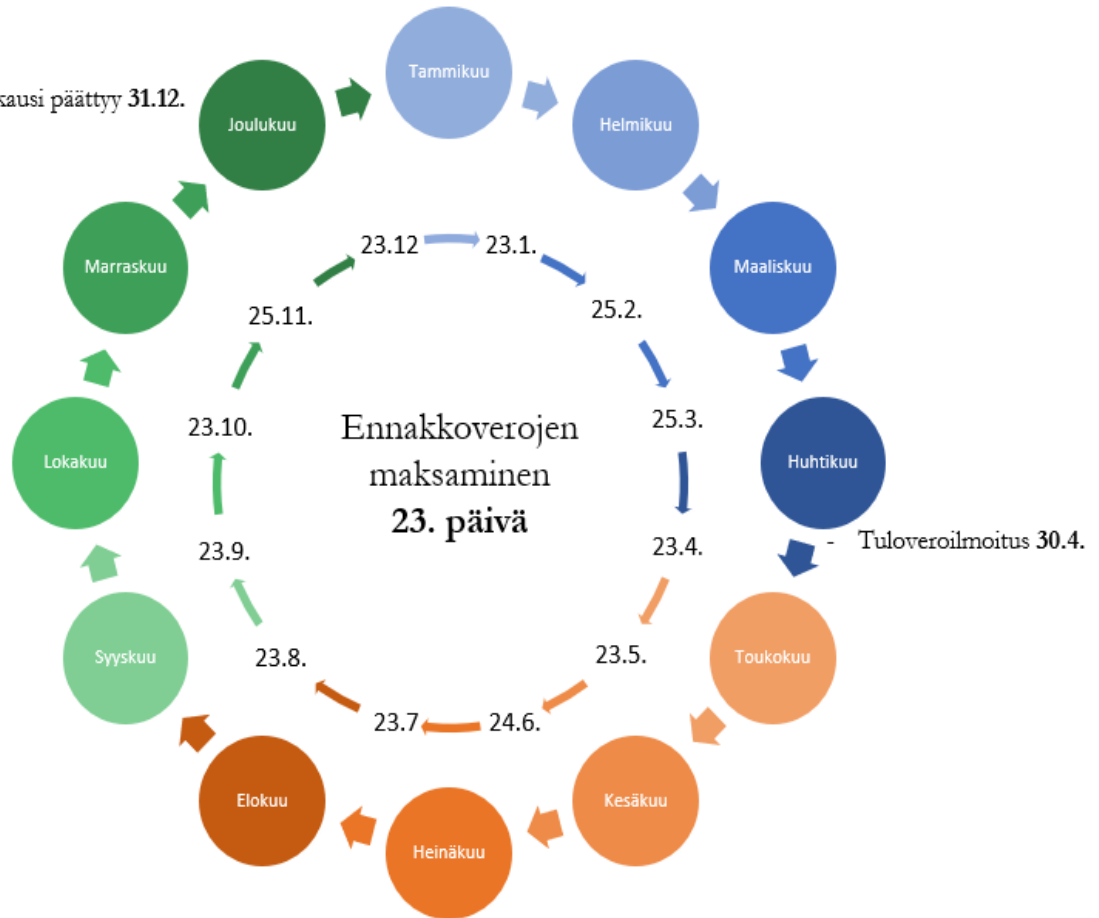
kausi päättyy **31.12.**

Tammikuu

Helmikuu

Maaliskuu

Huhtikuu

- Tuloveroilmoitus **30.4.**

Toukokuu

Kesäkuu

Heinäkuu

Elokuu

Syyskuu

Lokakuu

Marraskuu

Joulukuu

23.12

23.1.

25.2.

25.3.

23.4.

23.5.

24.6.

23.7

23.8.

23.9.

23.10.

25.11.

Ennakkoverojen maksaminen **23. päivä**